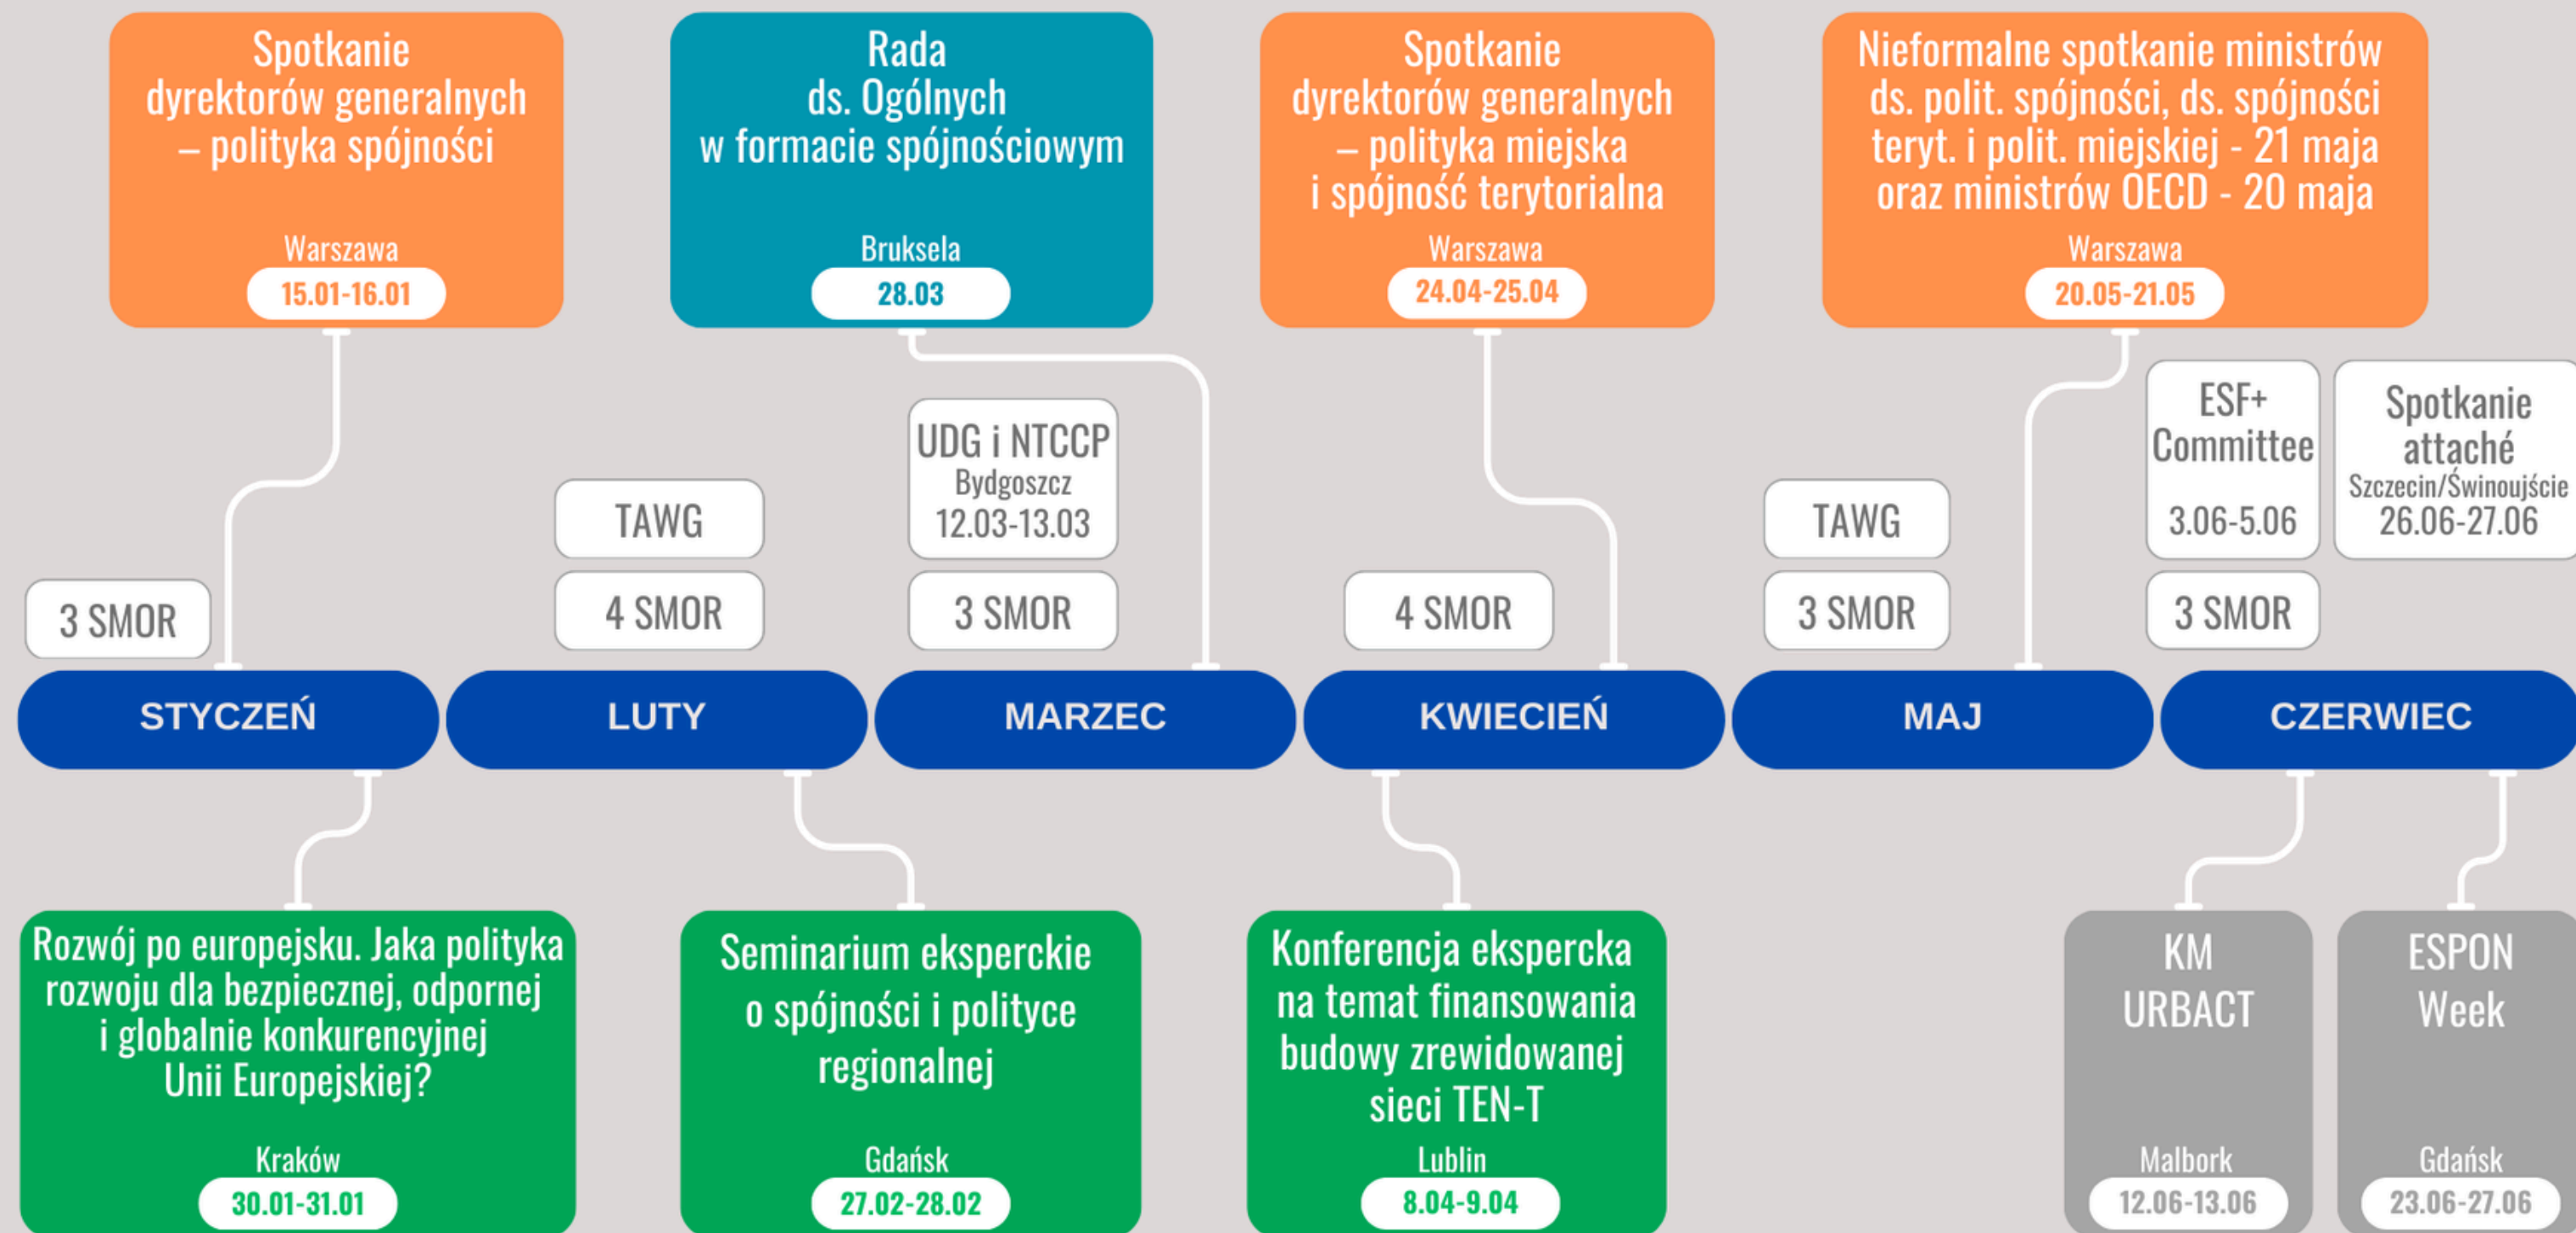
Spotkanie dyrektorów generalnych – polityka spójności
Warszawa
15.01-16.01

Rada ds. Ogólnych w formacie spójnościowym
Bruksela
28.03

Spotkanie dyrektorów generalnych – polityka miejska i spójność terytorialna
Warszawa
24.04-25.04

Nieformalne spotkanie ministrów ds. polit. spójności, ds. spójności teryt. i polit. miejskiej - 21 maja oraz ministrów OECD - 20 maja
Warszawa
20.05-21.05

3 SMOR

TAWG

4 SMOR

UDG i NTCCP
Bydgoszcz
12.03-13.03

3 SMOR

4 SMOR

TAWG

3 SMOR

ESF+ Committee
3.06-5.06

3 SMOR

Spotkanie attaché
Szczecin/Świnoujście
26.06-27.06

STYCZEŃ

LUTY

MARZEC

KWIECIEŃ

MAJ

CZERWIEC

Rozwój po europejsku. Jaka polityka rozwoju dla bezpiecznej, odpornej i globalnie konkurencyjnej Unii Europejskiej?
Kraków
30.01-31.01

Seminarium eksperckie o spójności i polityce regionalnej
Gdańsk
27.02-28.02

Konferencja ekspercka na temat finansowania budowy zrewidowanej sieci TEN-T
Lublin
8.04-9.04

KM URBACT
Malbork
12.06-13.06

ESPON Week
Gdańsk
23.06-27.06